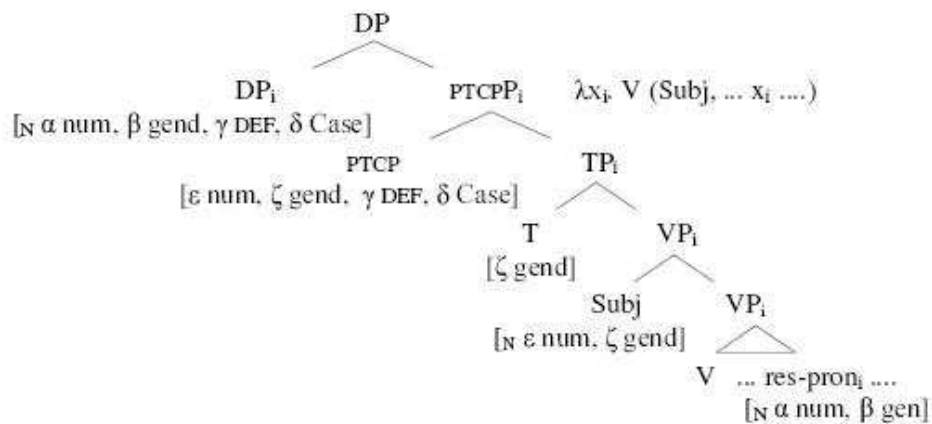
DP

$DP_i$ $[_N$ α num, β gend, γ DEF, δ Case]

$PTCPP_i$ $\lambda x_i$, V (Subj, ... $x_i$ ....)

PTCP [ε num, ζ gend, γ DEF, δ Case]

$TP_i$

T [ζ gend]

$VP_i$

Subj $[_N$ ε num, ζ gend]

$VP_i$

V ... res-$pron_i$ .... $[_N$ α num, β gen]